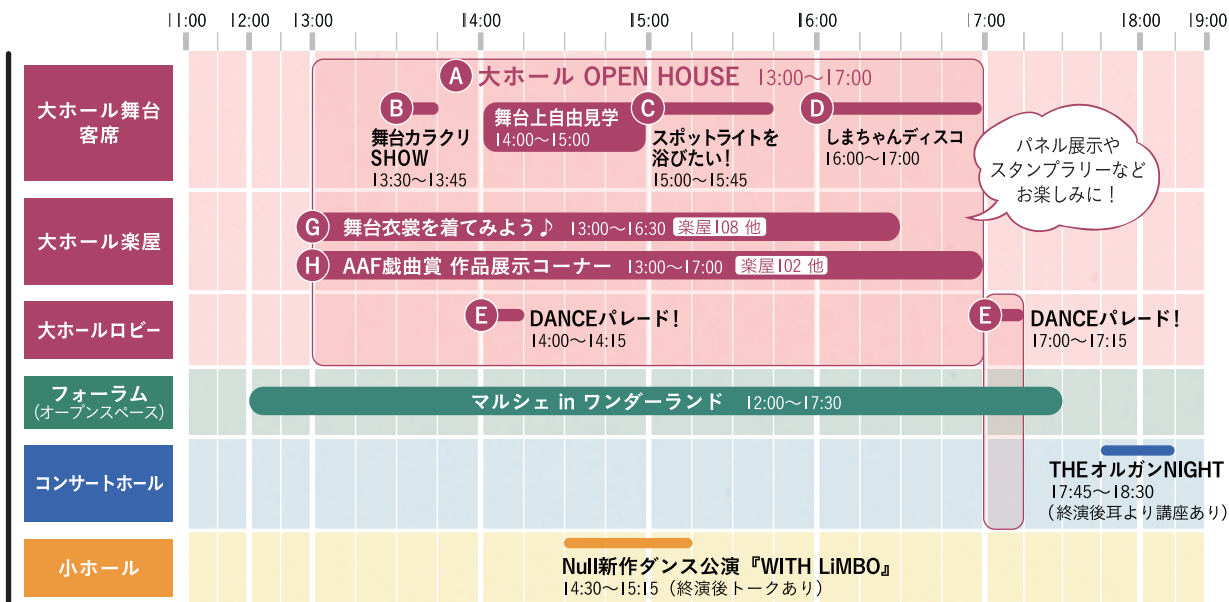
11:00 12:00 13:00 14:00 15:00 16:00 17:00 18:00 19:00

大ホール舞台客席

A 大ホール OPEN HOUSE 13:00〜17:00

B 舞台カラクリSHOW 13:30〜13:45

舞台上自由見学 14:00〜15:00

C スポットライトを浴びたい！ 15:00〜15:45

D しまちゃんディスコ 16:00〜17:00

パネル展示やスタンプラリーなどお楽しみに！

大ホール楽屋

G 舞台衣裳を着てみよう♪ 13:00〜16:30 楽屋108 他

H AAF戯曲賞 作品展示コーナー 13:00〜17:00 楽屋102 他

大ホールロビー

E DANCEパレード！ 14:00〜14:15

E DANCEパレード！ 17:00〜17:15

フォーラム（オープンスペース）

マルシェ in ワンダーランド 12:00〜17:30

コンサートホール

THEオルガンNIGHT 17:45〜18:30 （終演後耳より講座あり）

小ホール

Null新作ダンス公演『WITH LiMBO』 14:30〜15:15（終演後トークあり）